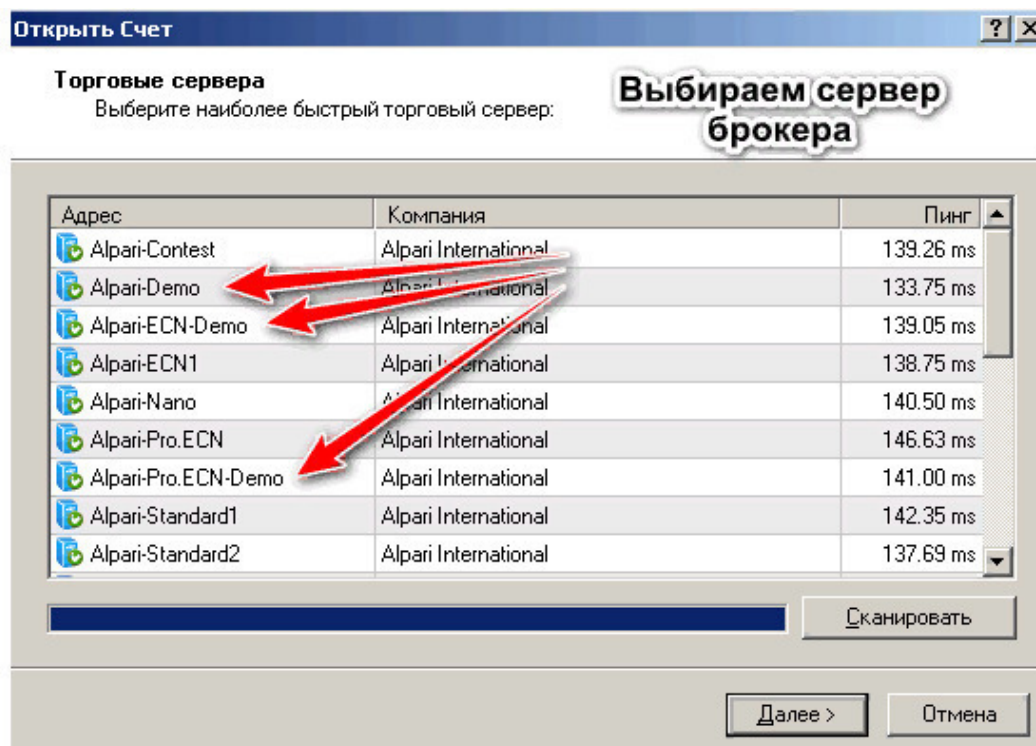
Открыть Счет

? X

Торговые сервера
Выберите наиболее быстрый торговый сервер:

Выбираем сервер брокера

| Адрес | Компания | Пинг |
|---|---|---|
| Alpari-Contest | Alpari International | 139.26 ms |
| Alpari-Demo | Alpari International | 133.75 ms |
| Alpari-ECN-Demo | Alpari International | 139.05 ms |
| Alpari-ECN1 | Alpari International | 138.75 ms |
| Alpari-Nano | Alpari International | 140.50 ms |
| Alpari-Pro.ECN | Alpari International | 146.63 ms |
| Alpari-Pro.ECN-Demo | Alpari International | 141.00 ms |
| Alpari-Standard1 | Alpari International | 142.35 ms |
| Alpari-Standard2 | Alpari International | 137.69 ms |

Сканировать

Далее >

Отмена